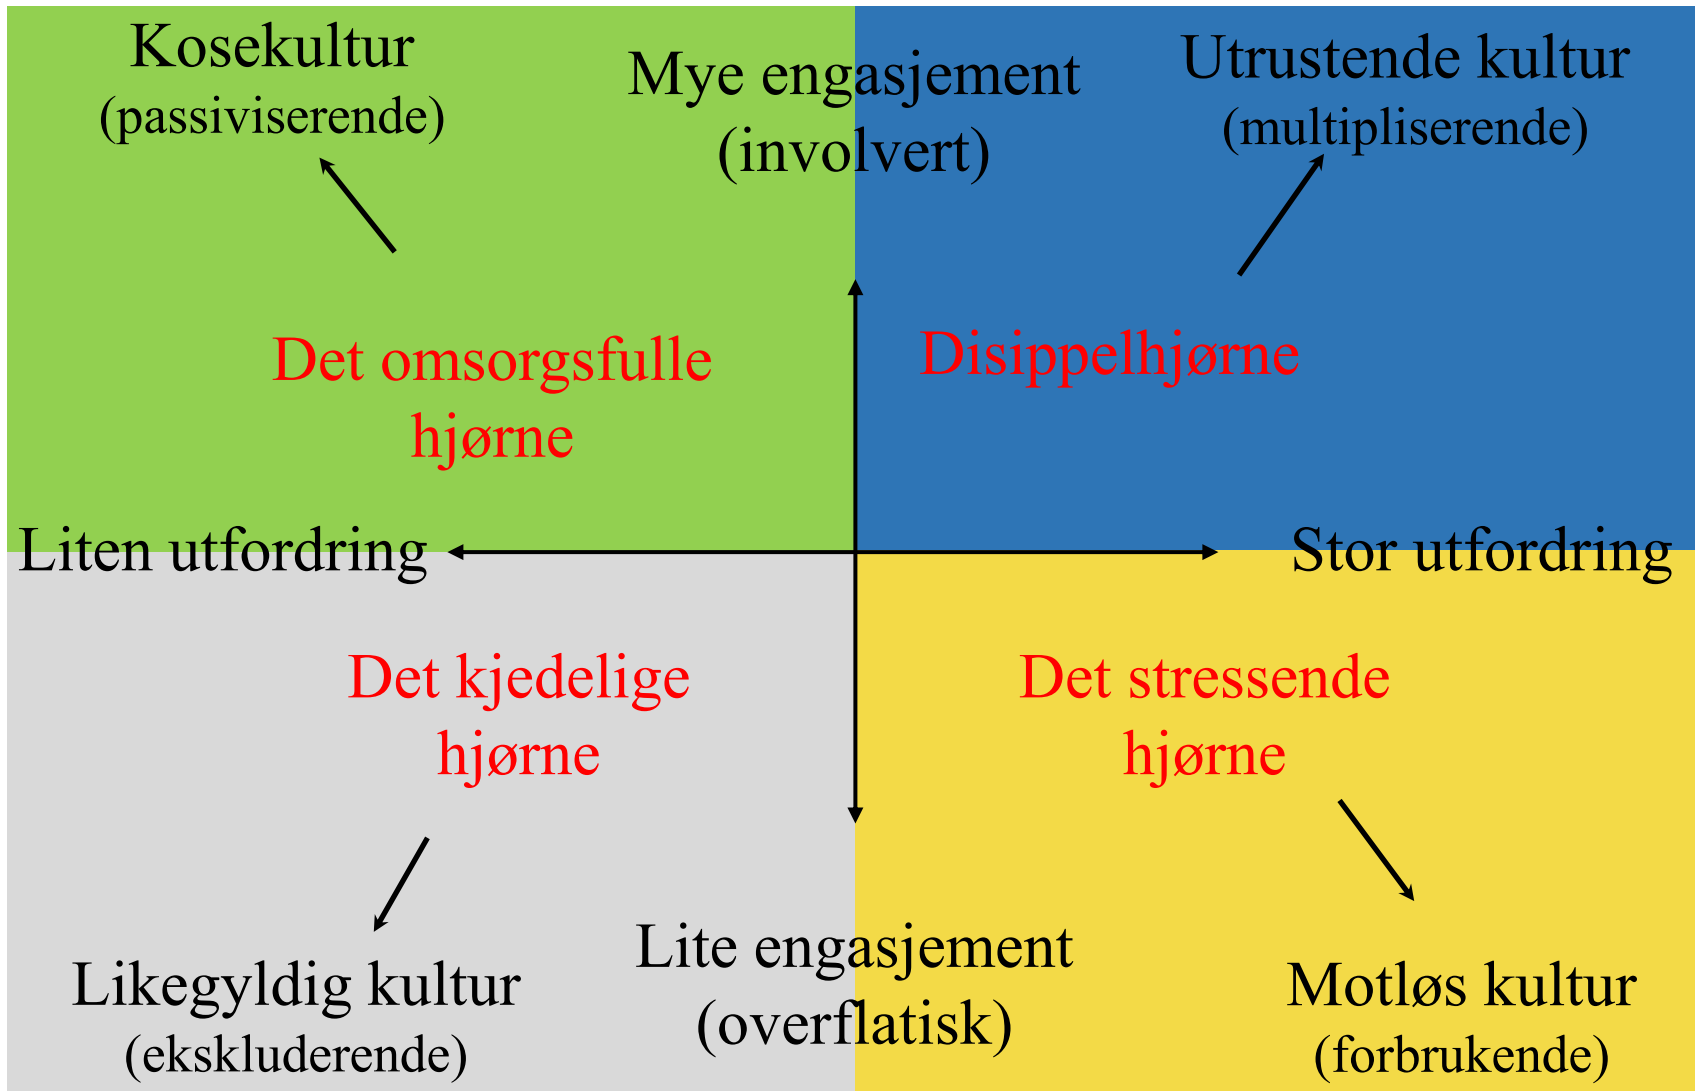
Kosekultur
(passiviserende)

Mye engasjement
(involvert)

Utrustende kultur
(multipliserende)

Det omsorgsfulle hjørne

Disippelhjørne

Liten utfordring

Stor utfordring

Det kjedelige hjørne

Det stressende hjørne

Likegyldig kultur
(ekskluderende)

Lite engasjement
(overflatisk)

Motløs kultur
(forbrukende)